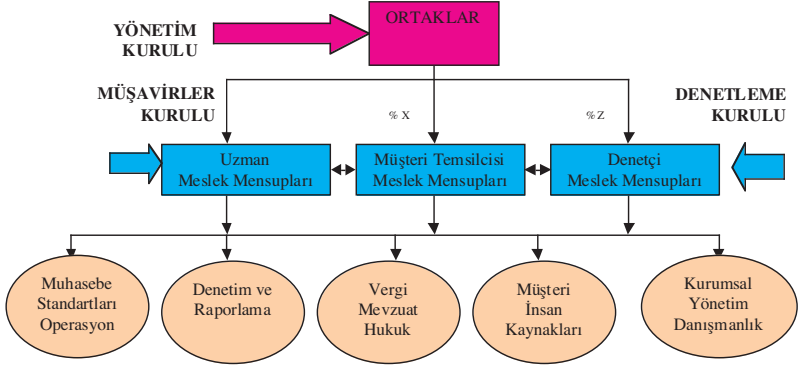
YÖNETİM KURULU

ORTAKLAR

MÜŞAVİRLER KURULU

% X

% Z

DENETLEME KURULU

Uzman Meslek Mensupları

Müşteri Temsilcisi Meslek Mensupları

Denetçi Meslek Mensupları

Muhasebe Standartları Operasyon

Denetim ve Raporlama

Vergi Mevzuat Hukuk

Müşteri İnsan Kaynakları

Kurumsal Yönetim Danışmanlık